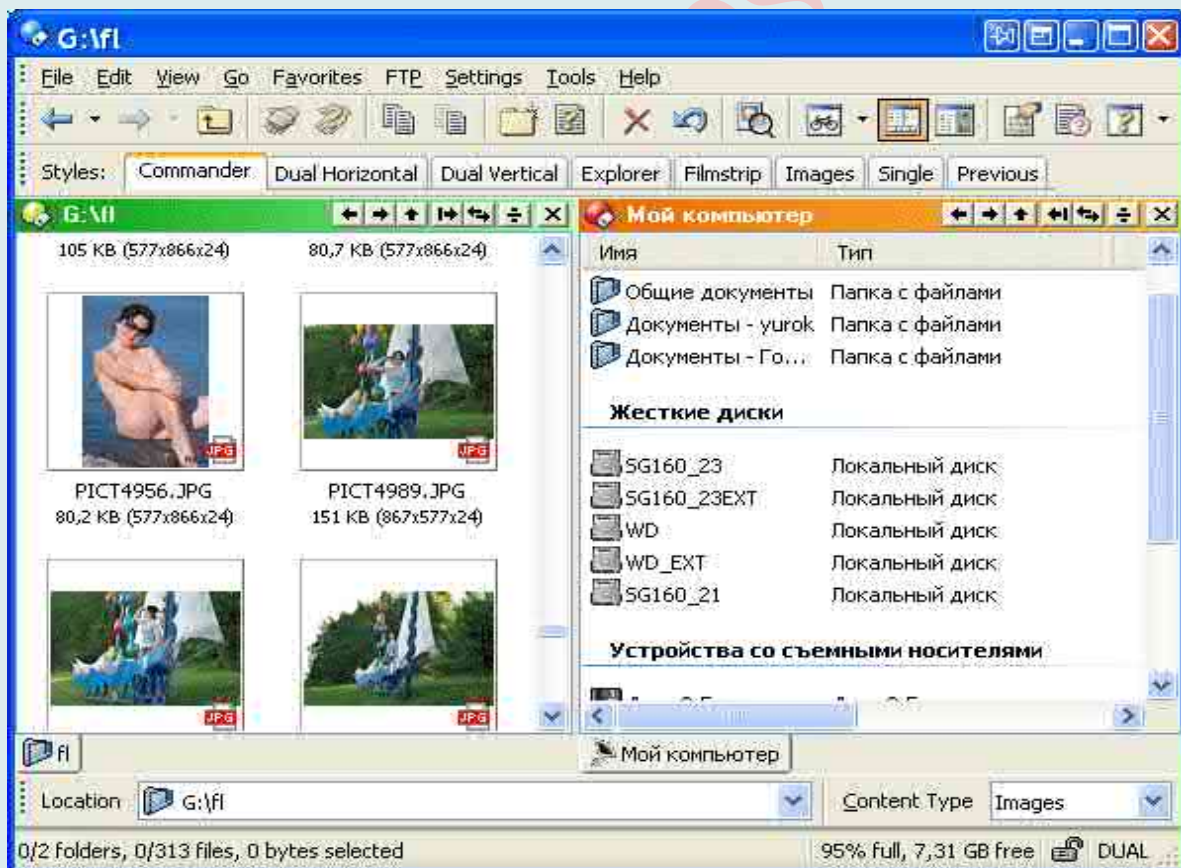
G:\fl

File Edit View Go Favorites FTP Settings Tools Help

Styles: Commander Dual Horizontal Dual Vertical Explorer Filmstrip Images Single Previous

G:\fl

105 KB (577x866x24) 80,7 KB (577x866x24)

JPG JPG

PICT4956.JPG 80,2 KB (577x866x24)

PICT4989.JPG 151 KB (867x577x24)

JPG JPG

Мой компьютер

| Имя | Тип |
|---|---|
| Общие документы | Папка с файлами |
| Документы - yurok | Папка с файлами |
| Документы - Го... | Папка с файлами |

Жесткие диски

| SG160_23 | Локальный диск |
|---|---|
| SG160_23EXT | Локальный диск |
| WD | Локальный диск |
| WD_EXT | Локальный диск |
| SG160_21 | Локальный диск |

Устройства со съемными носителями

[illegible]

fl

Мой компьютер

Location G:\fl

Content Type Images

0/2 folders, 0/313 files, 0 bytes selected

95% full, 7,31 GB free DUAL